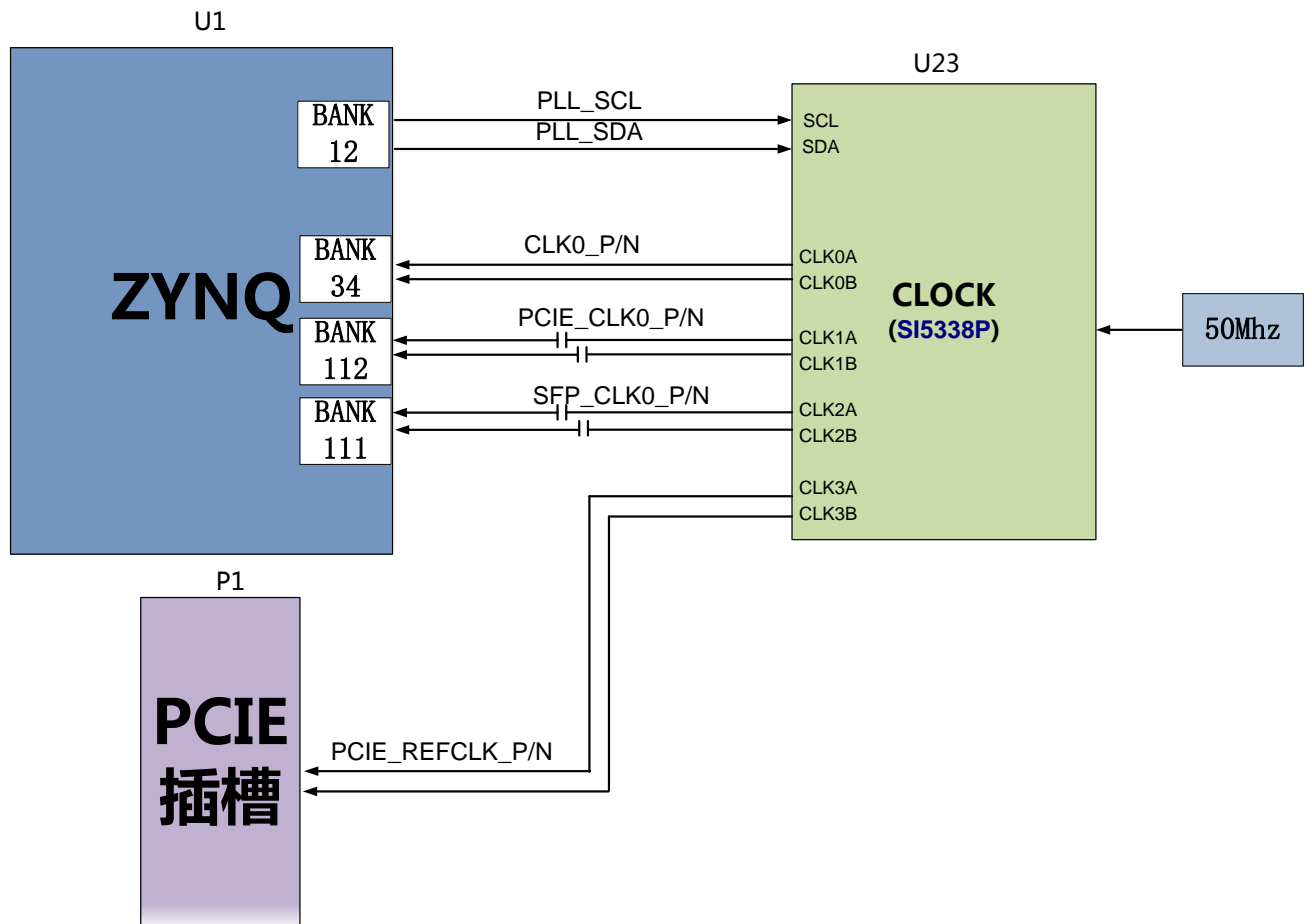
U1

ZYNQ

BANK 12

BANK 34

BANK 112

BANK 111

PLL_SCL

PLL_SDA

CLK0_P/N

PCIE_CLK0_P/N

SFP_CLK0_P/N

U23

SCL
SDA
CLK0A
CLK0B
CLK1A
CLK1B
CLK2A
CLK2B
CLK3A
CLK3B

CLOCK
(SI5338P)

50Mhz

P1

PCIE
插槽

PCIE_REFCLK_P/N